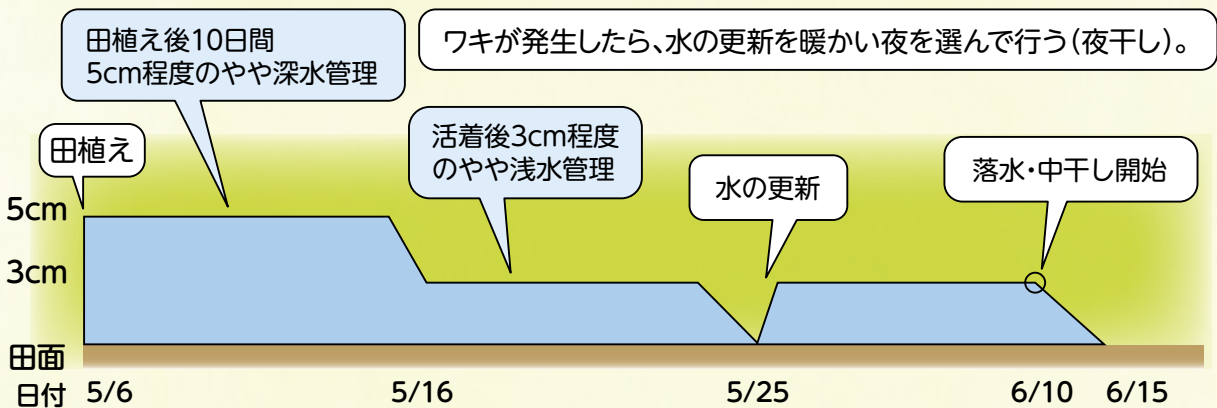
田植え後10日間
5cm程度のやや深水管理

ワキが発生したら、水の更新を暖かい夜を選んで行う（夜干し）。

田植え

活着後3cm程度
のやや浅水管理

水の更新

落水・中干し開始

5cm

3cm

田面

日付 5/6 5/16 5/25 6/10 6/15